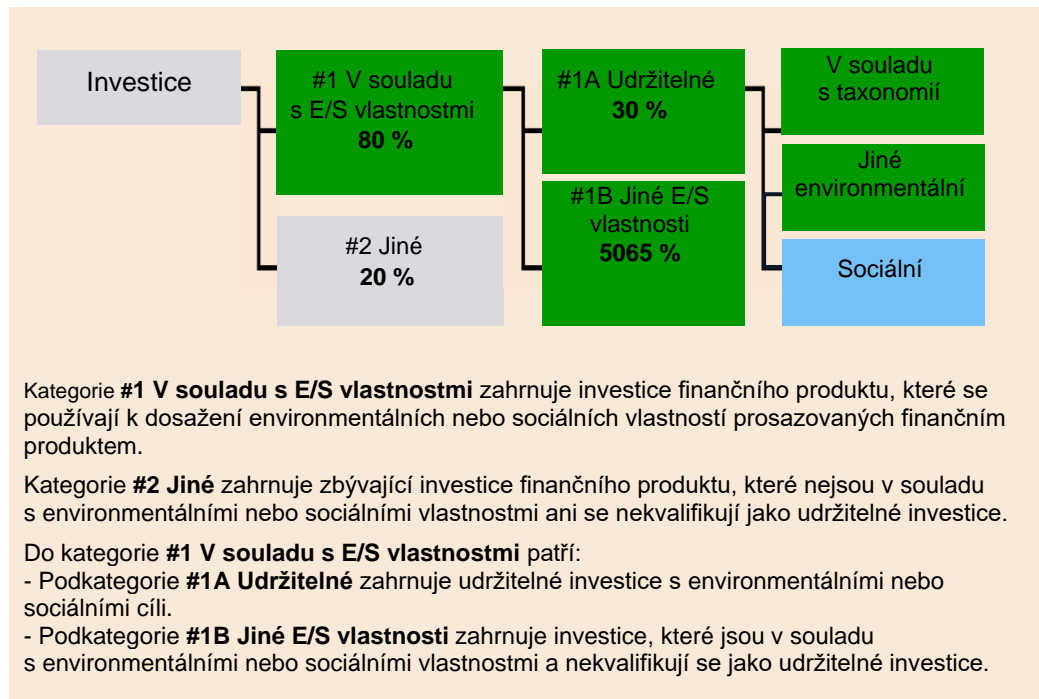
Investice

#1 V souladu s E/S vlastnostmi
**80 %**

#2 Jiné
**20 %**

#1A Udržitelné
**30 %**

#1B Jiné E/S vlastnosti
**5065 %**

V souladu s taxonomií

Jiné environmentální

Sociální

Kategorie **#1 V souladu s E/S vlastnostmi** zahrnuje investice finančního produktu, které se používají k dosažení environmentálních nebo sociálních vlastností prosazovaných finančním produktem.

Kategorie **#2 Jiné** zahrnuje zbývající investice finančního produktu, které nejsou v souladu s environmentálními nebo sociálními vlastnostmi ani se nekvalifikují jako udržitelné investice.

Do kategorie **#1 V souladu s E/S vlastnostmi** patří:
- Podkategorie **#1A Udržitelné** zahrnuje udržitelné investice s environmentálními nebo sociálními cíli.
- Podkategorie **#1B Jiné E/S vlastnosti** zahrnuje investice, které jsou v souladu s environmentálními nebo sociálními vlastnostmi a nekvalifikují se jako udržitelné investice.